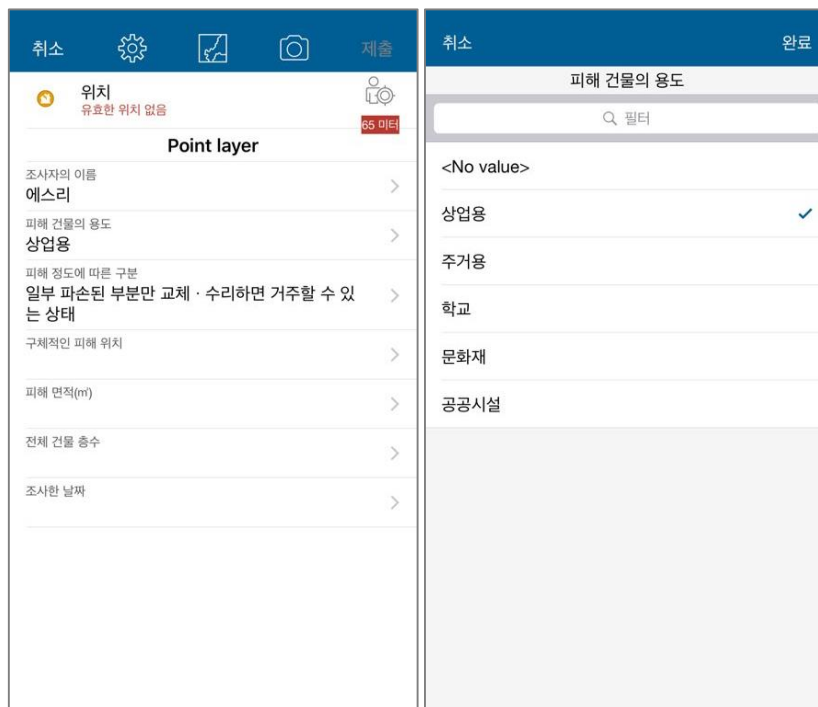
취소 제출

위치
유효한 위치 없음
65 미터

Point layer

조사자의 이름
에스리

피해 건물의 용도
상업용

피해 정도에 따른 구분
일부 파손된 부분만 교체 · 수리하면 거주할 수 있는 상태

구체적인 피해 위치

피해 면적(㎡)

전체 건물 층수

조사한 날짜

취소 완료

피해 건물의 용도

필터

<No value>

상업용 ✓

주거용

학교

문화재

공공시설